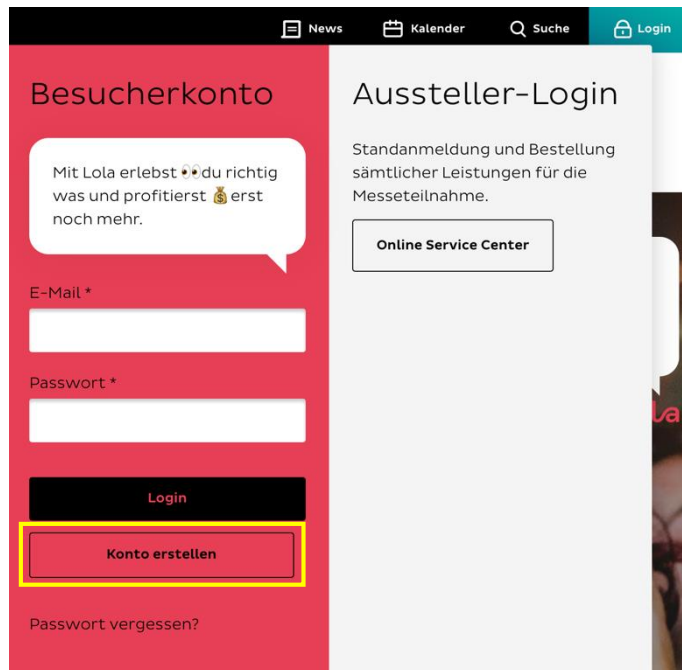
News Kalender Suche Login

Besucherkonto

Mit Lola erlebst 👀du richtig was und profitierst 💰erst noch mehr.

E-Mail *

Passwort *

Login

Konto erstellen

Passwort vergessen?

Aussteller-Login

Standanmeldung und Bestellung sämtlicher Leistungen für die Messeteilnahme.

Online Service Center

la